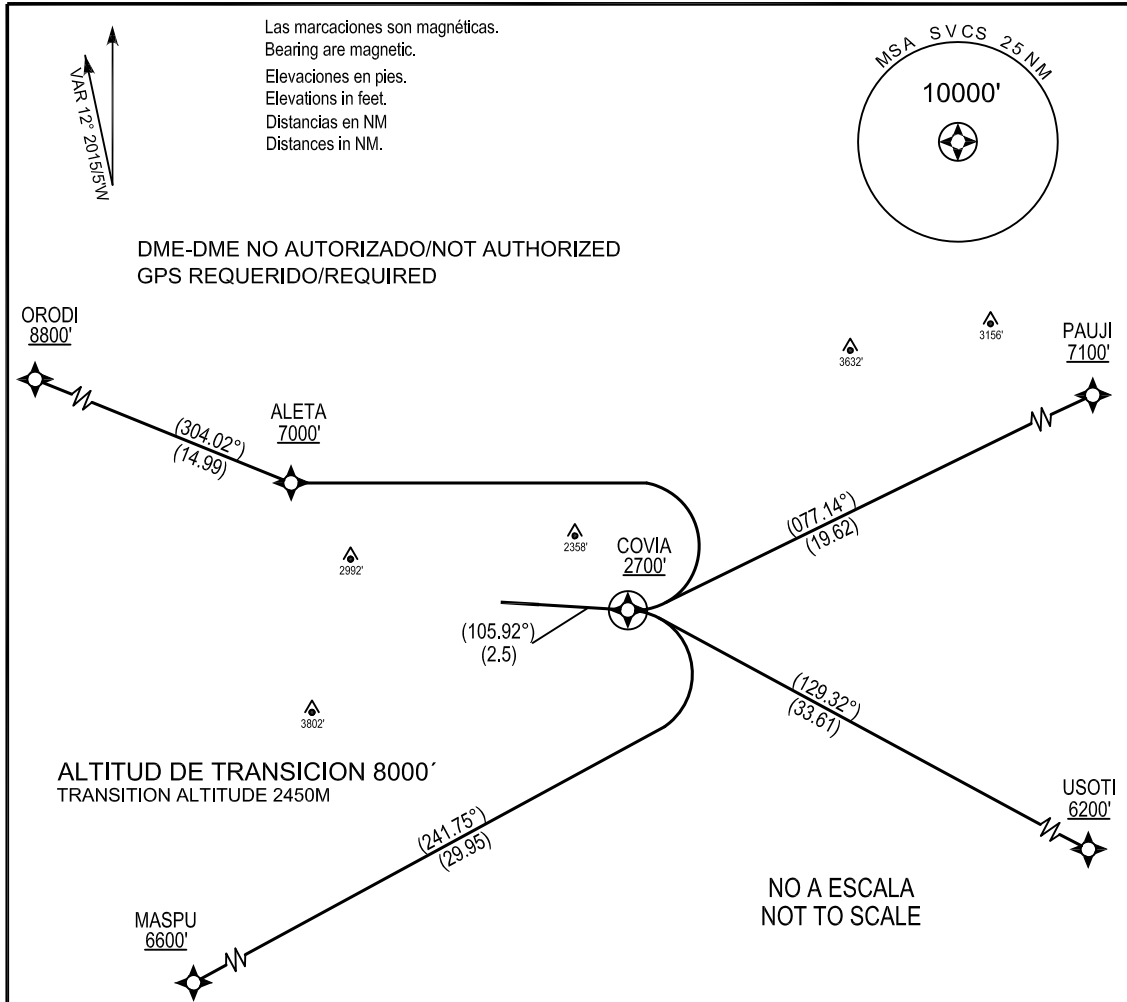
VAR 12° 2015/5°W

Las marcaciones son magnéticas.
Bearing are magnetic.
Elevaciones en pies.
Elevations in feet.
Distancias en NM
Distances in NM.

MSA SVCS 25 NM
10000'

DME-DME NO AUTORIZADO/NOT AUTHORIZED
GPS REQUERIDO/REQUIRED

ORODI
8800'

(304.02°)
(14.99)

ALETA
7000'

3632'

3156'

PAUJI
7100'

(077.14°)
(19.62)

2358'

COVIA
2700'

2992'

(105.92°)
(2.5)

3802'

(129.32°)
(33.61)

ALTITUD DE TRANSICION 8000´
TRANSITION ALTITUDE 2450M

USOTI
6200'

(241.75°)
(29.95)

NO A ESCALA
NOT TO SCALE

MASPU
6600'